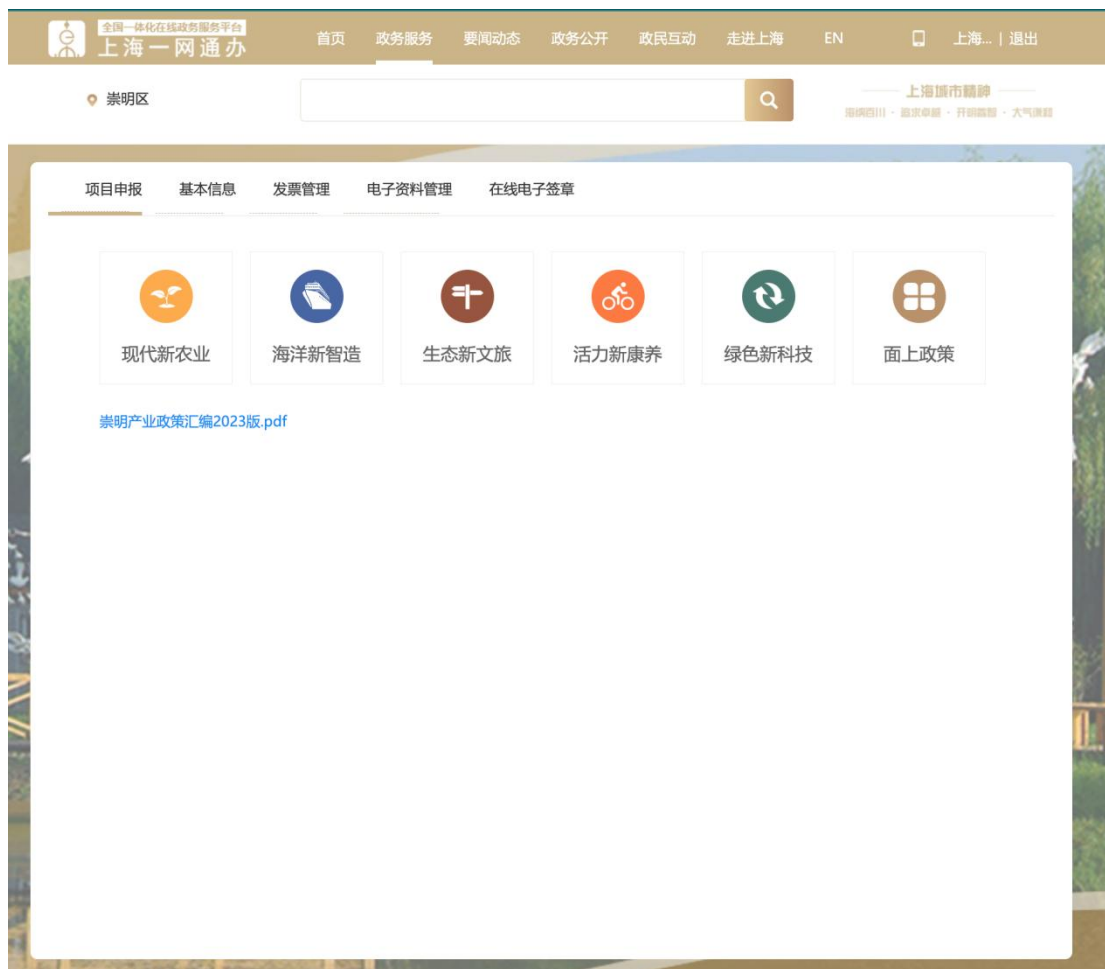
全国一体化在线政务服务平台
上海一网通办

首页 政务服务 要闻动态 政务公开 政民互动 走进上海 EN 上海... | 退出

崇明区

上海城市精神
海纳百川 · 追求卓越 · 开明睿智 · 大气谦和

项目申报 基本信息 发票管理 电子资料管理 在线电子签章

现代新农业
海洋新智造
生态新文旅
活力新康养
绿色新科技
面上政策

崇明产业政策汇编2023版.pdf